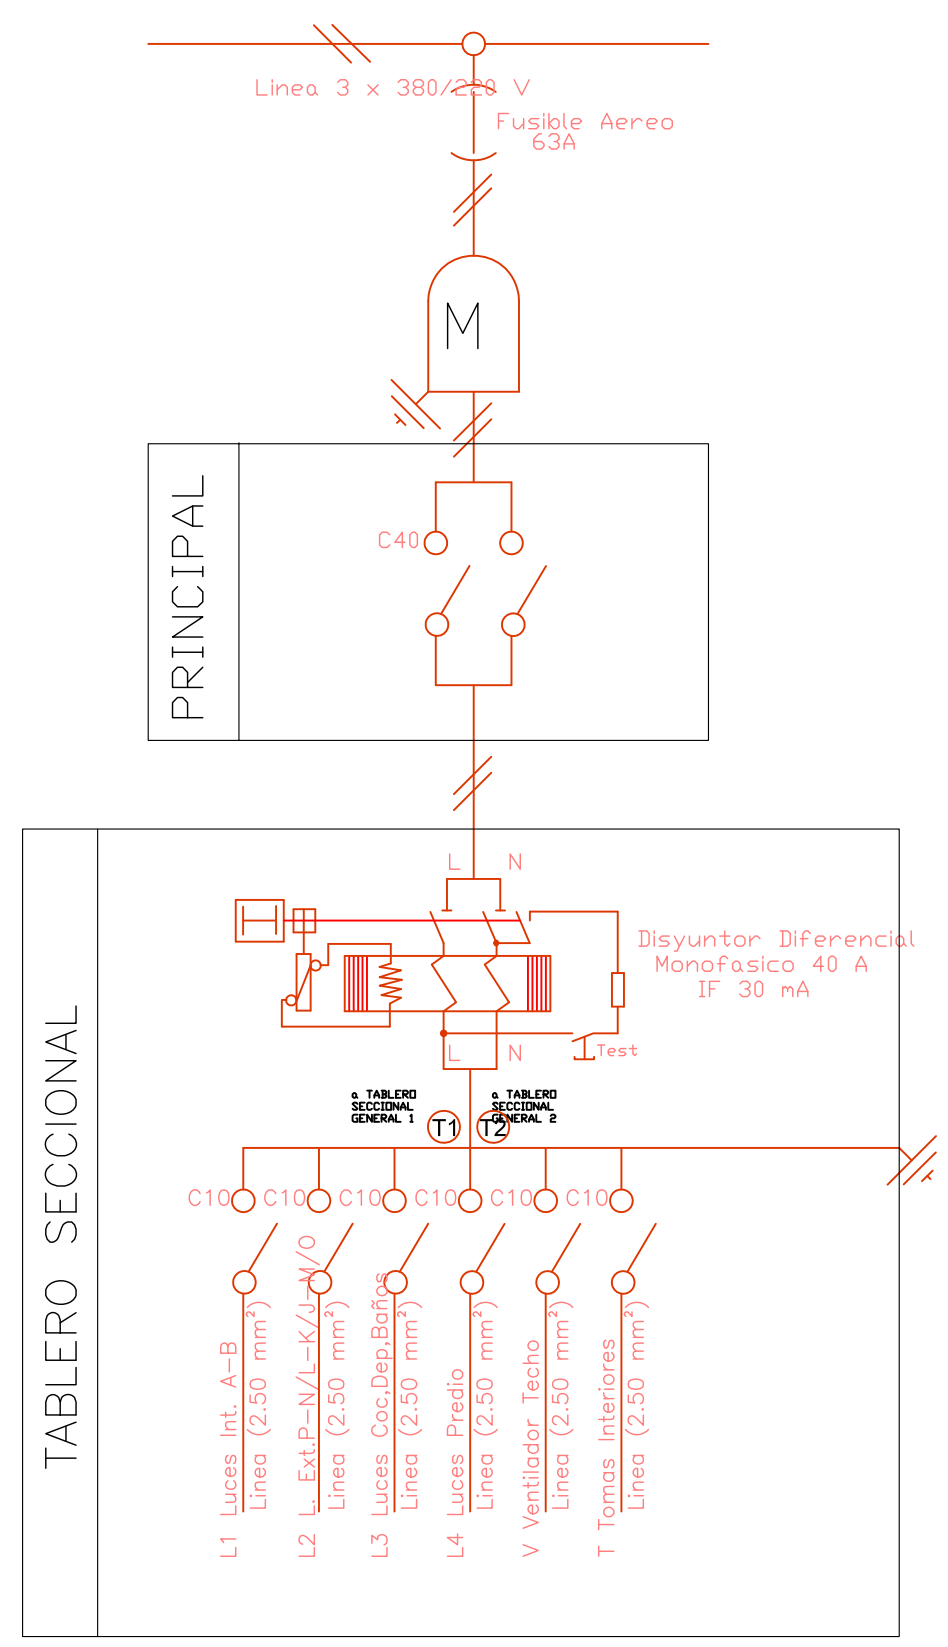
Linea 3 x 380/220 V

Fusible Aereo
63A

M

PRINCIPAL

C40

TABLERO SECCIONAL

L N

Disyuntor Diferencial
Monofasico 40 A
IF 30 mA

L N

Test

a TABLERO SECCIONAL GENERAL 1

a TABLERO SECCIONAL GENERAL 2

T1 T2

C10 C10 C10 C10 C10 C10

L1 Luces Int. A-B
Linea (2.50 mm$^2$)

L2 L. Ext.P-N/L-K/J-M/O
Linea (2.50 mm$^2$)

L3 Luces Coc,Dep,Baños
Linea (2.50 mm$^2$)

L4 Luces Predio
Linea (2.50 mm$^2$)

V Ventilador Techo
Linea (2.50 mm$^2$)

T Tomas Interiores
Linea (2.50 mm$^2$)